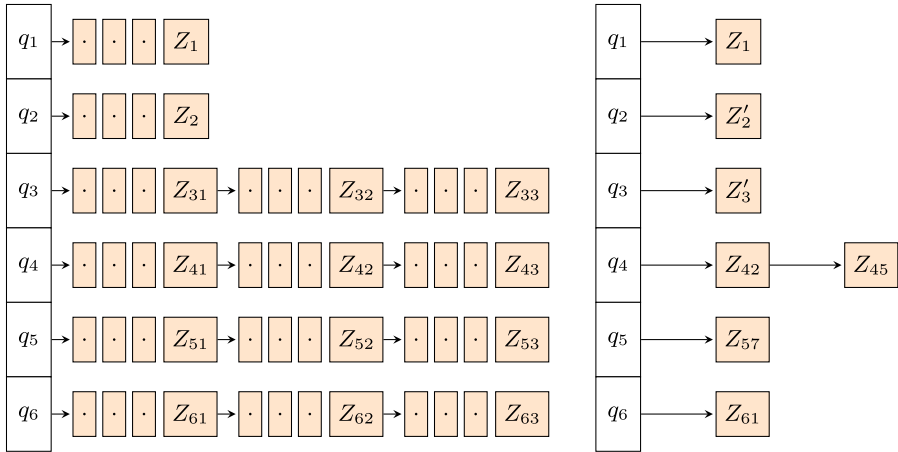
$q_1$ $\cdot$ $\cdot$ $\cdot$ $Z_1$

$q_2$ $\cdot$ $\cdot$ $\cdot$ $Z_2$

$q_3$ $\cdot$ $\cdot$ $\cdot$ $Z_{31}$ $\cdot$ $\cdot$ $\cdot$ $Z_{32}$ $\cdot$ $\cdot$ $\cdot$ $Z_{33}$

$q_4$ $\cdot$ $\cdot$ $\cdot$ $Z_{41}$ $\cdot$ $\cdot$ $\cdot$ $Z_{42}$ $\cdot$ $\cdot$ $\cdot$ $Z_{43}$

$q_5$ $\cdot$ $\cdot$ $\cdot$ $Z_{51}$ $\cdot$ $\cdot$ $\cdot$ $Z_{52}$ $\cdot$ $\cdot$ $\cdot$ $Z_{53}$

$q_6$ $\cdot$ $\cdot$ $\cdot$ $Z_{61}$ $\cdot$ $\cdot$ $\cdot$ $Z_{62}$ $\cdot$ $\cdot$ $\cdot$ $Z_{63}$

$q_1$ $Z_1$

$q_2$ $Z_2'$

$q_3$ $Z_3'$

$q_4$ $Z_{42}$ $Z_{45}$

$q_5$ $Z_{57}$

$q_6$ $Z_{61}$